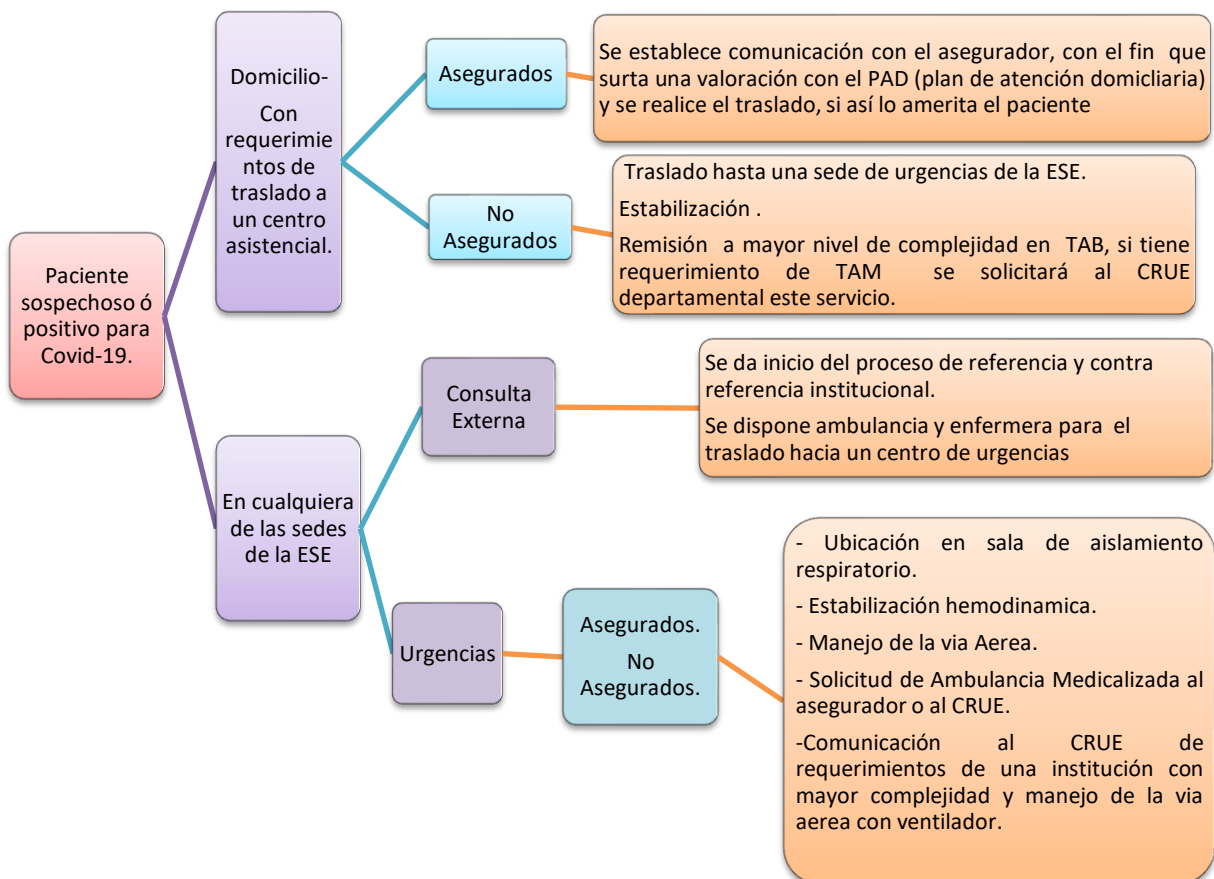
Paciente sospechoso ó positivo para Covid-19.

Domicilio-

Con requerimientos de traslado a un centro asistencial.

Asegurados

Se establece comunicación con el asegurador, con el fin que surta una valoración con el PAD (plan de atención domiciliaria) y se realice el traslado, si así lo amerita el paciente

No Asegurados

Traslado hasta una sede de urgencias de la ESE.

Estabilización .

Remisión a mayor nivel de complejidad en TAB, si tiene requerimiento de TAM se solicitará al CRUE departamental este servicio.

En cualquiera de las sedes de la ESE

Consulta Externa

Se da inicio del proceso de referencia y contra referencia institucional.

Se dispone ambulancia y enfermera para el traslado hacia un centro de urgencias

Urgencias

Asegurados.

No Asegurados.

- Ubicación en sala de aislamiento respiratorio.

- Estabilización hemodinamica.

- Manejo de la via Aerea.

- Solicitud de Ambulancia Medicalizada al asegurador o al CRUE.

-Comunicación al CRUE de requerimientos de una institución con mayor complejidad y manejo de la via aerea con ventilador.